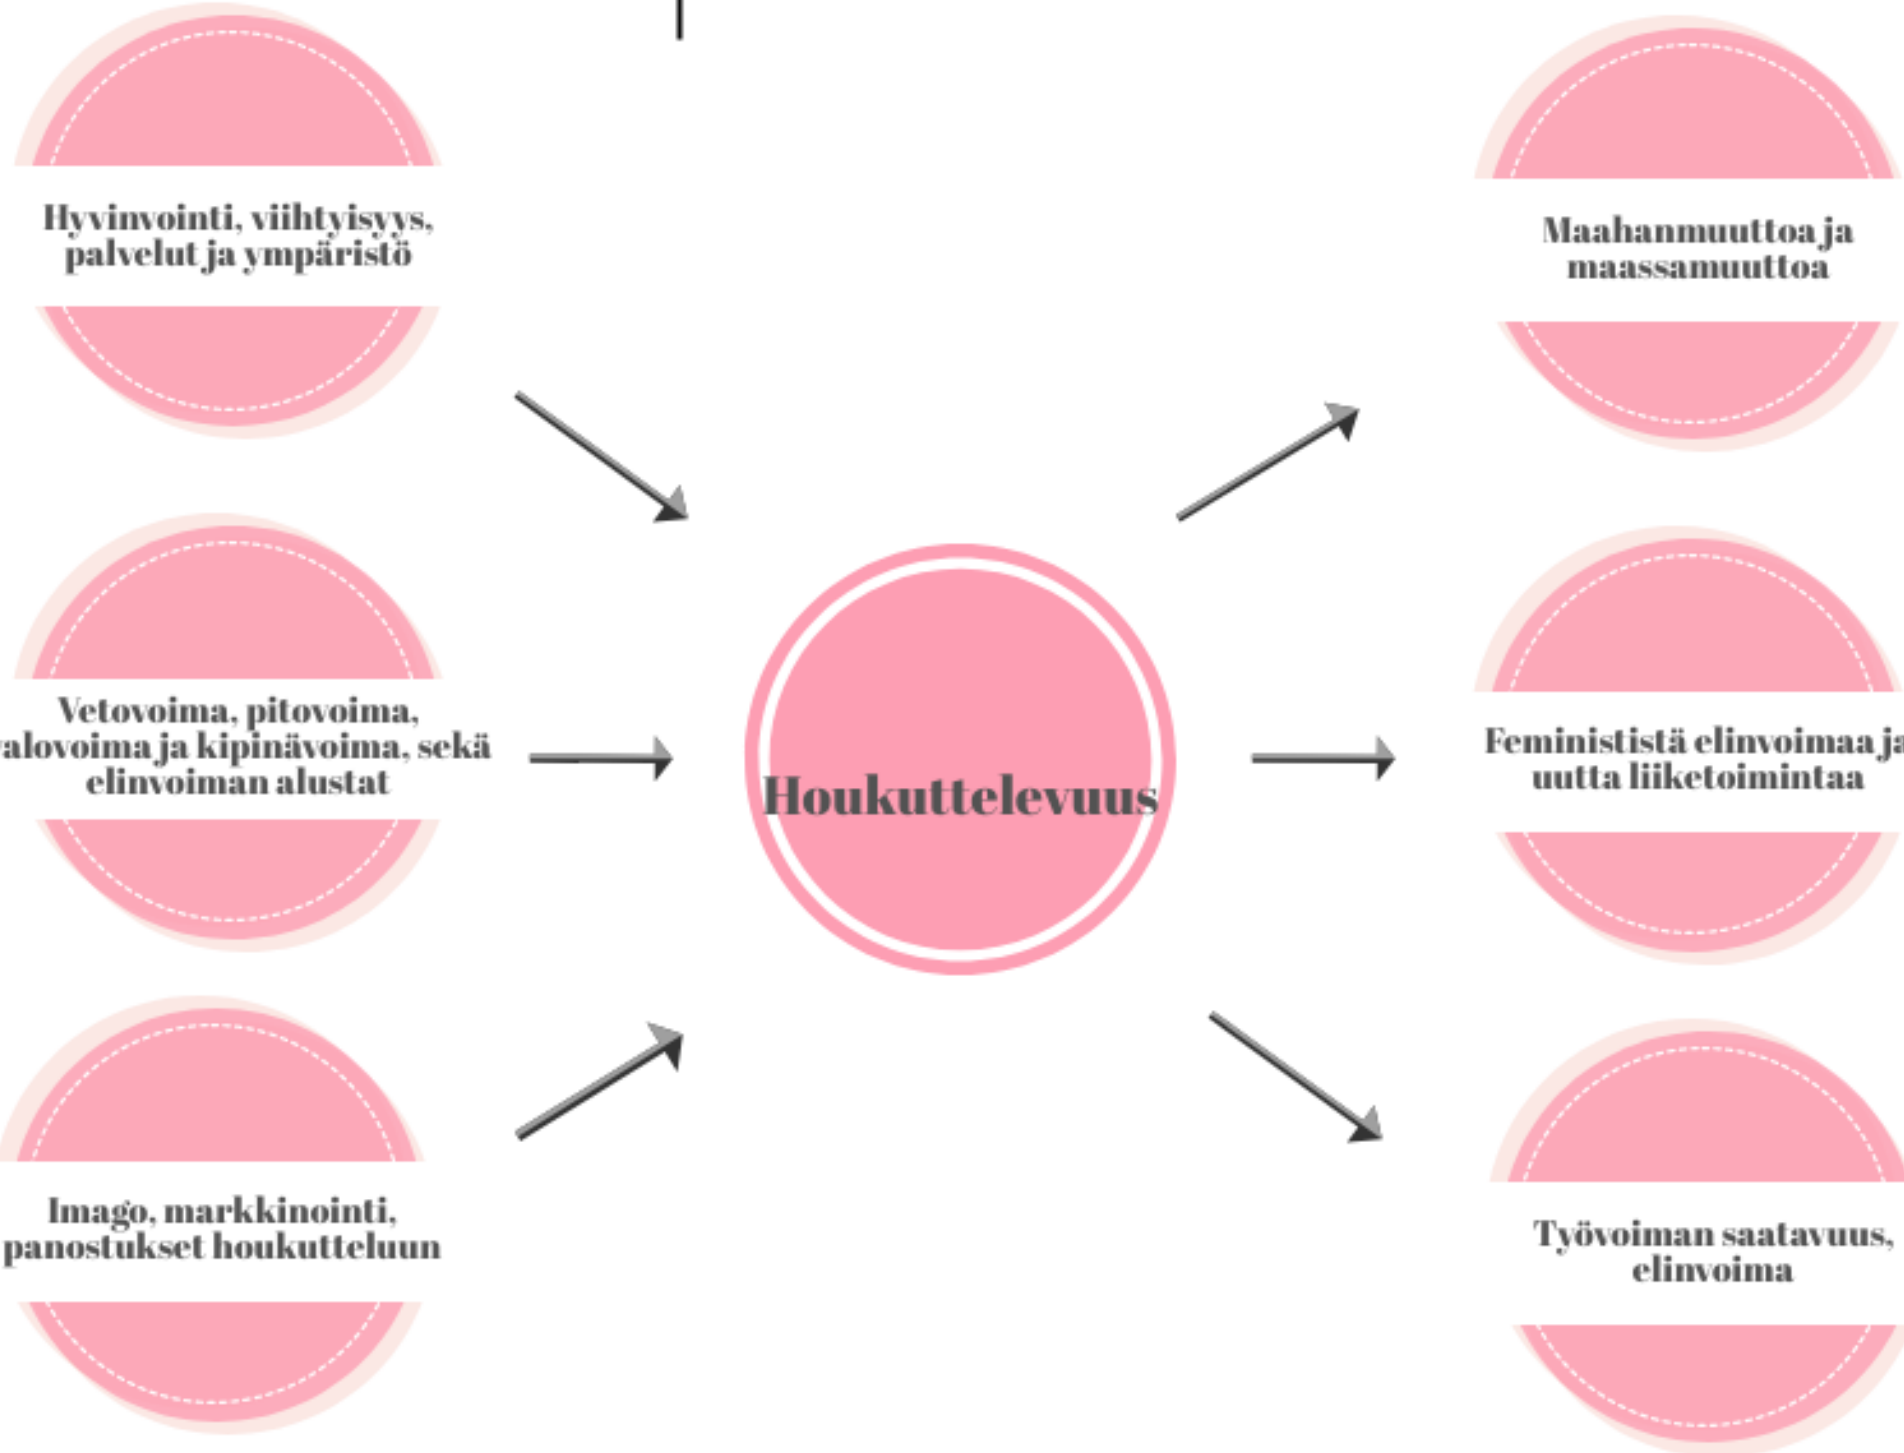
Hyvinvointi, viihtyisyys, palvelut ja ympäristö

Vetovoima, pitovoima, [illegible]alovoima ja kipinävoima, sekä elinvoiman alustat

Imago, markkinointi, panostukset houkutteluun

Houkuttelevuus

Maahanmuuttoa ja maassamuuttoa

Feminististä elinvoimaa ja uutta liiketoimintaa

Työvoiman saatavuus, elinvoima